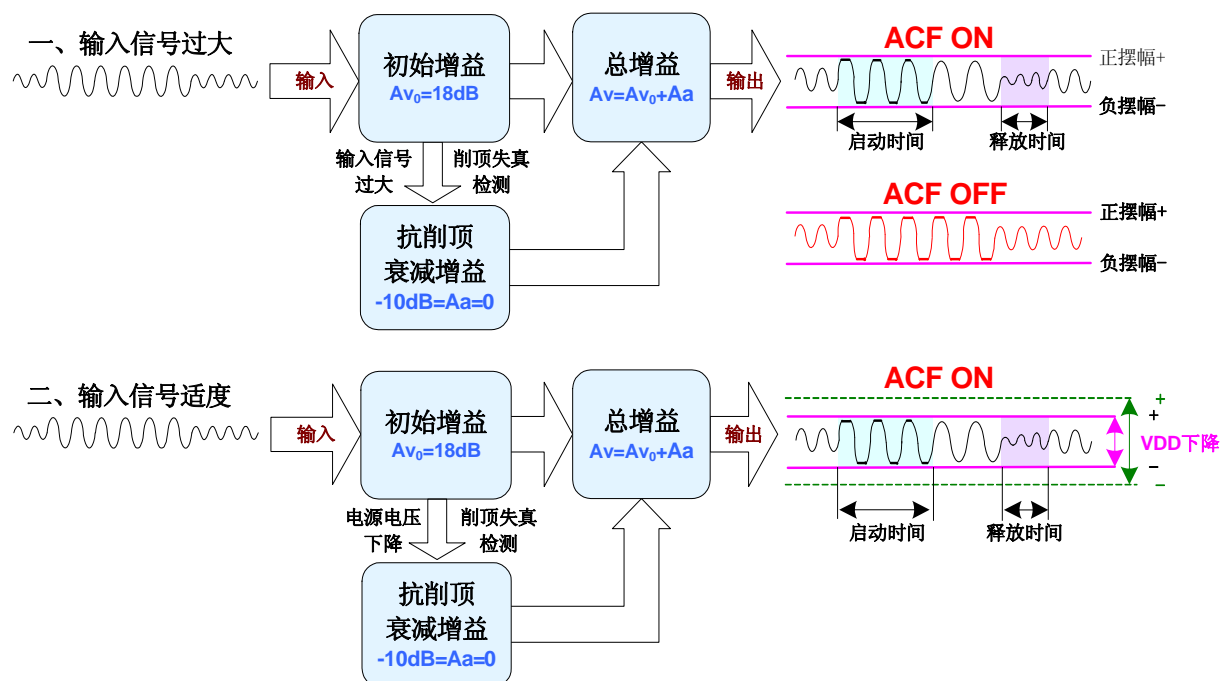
一、输入信号过大

输入

初始增益
$Av_0$=18dB

总增益
Av=$Av_0$+Aa

输出

ACF ON

正摆幅+

负摆幅−

启动时间

释放时间

输入信号过大

削顶失真检测

抗削顶衰减增益
-10dB=Aa=0

ACF OFF

正摆幅+

负摆幅−

二、输入信号适度

输入

初始增益
$Av_0$=18dB

总增益
Av=$Av_0$+Aa

输出

ACF ON

+

+

VDD下降

−

−

启动时间

释放时间

电源电压下降

削顶失真检测

抗削顶衰减增益
-10dB=Aa=0